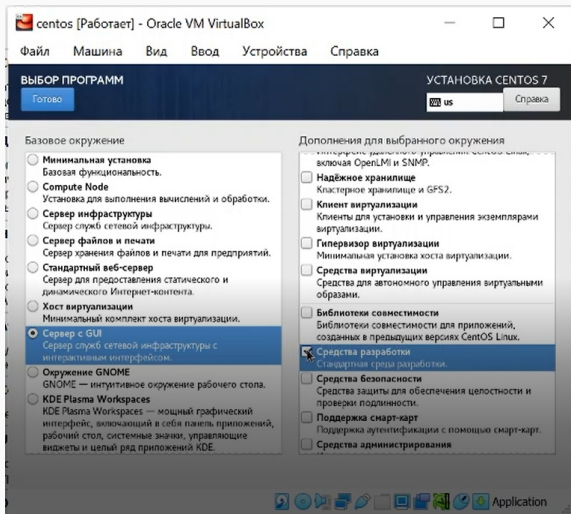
centos [Работает] - Oracle VM VirtualBox

Файл Машина Вид Ввод Устройства Справка

ВЫБОР ПРОГРАММ

Готово

УСТАНОВКА CENTOS 7

us

Справка

Базовое окружение

Минимальная установка
Базовая функциональность.

Compute Node
Установка для выполнения вычислений и обработки.

Сервер инфраструктуры
Сервер служб сетевой инфраструктуры.

Сервер файлов и печати
Сервер хранения файлов и печати для предприятий.

Стандартный веб-сервер
Сервер для предоставления статического и динамического Интернет-контента.

Хост виртуализации
Минимальный комплект хоста виртуализации.

Сервер с GUI
Сервер служб сетевой инфраструктуры с интерактивным интерфейсом.

Окружение GNOME
GNOME — интуитивное окружение рабочего стола.

KDE Plasma Workspaces
KDE Plasma Workspaces — мощный графический интерфейс, включающий в себя панель приложений, рабочий стол, системные значки, управляющие виджеты и целый ряд приложений KDE.

Дополнения для выбранного окружения

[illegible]
включая OpenLMI и SNMP.

Надёжное хранилище
Кластерное хранилище и GFS2.

Клиент виртуализации
Клиенты для установки и управления экземплярами виртуализации.

Гипервизор виртуализации
Минимальная установка хоста виртуализации.

Средства виртуализации
Средства для автономного управления виртуальными образами.

Библиотеки совместимости
Библиотеки совместимости для приложений, созданных в предыдущих версиях CentOS Linux.

Средства разработки
Стандартная среда разработки.

Средства безопасности
Средства защиты для обеспечения целостности и проверки подлинности.

Поддержка смарт-карт
Поддержка аутентификации с помощью смарт-карт.

Средства администрирования

Application